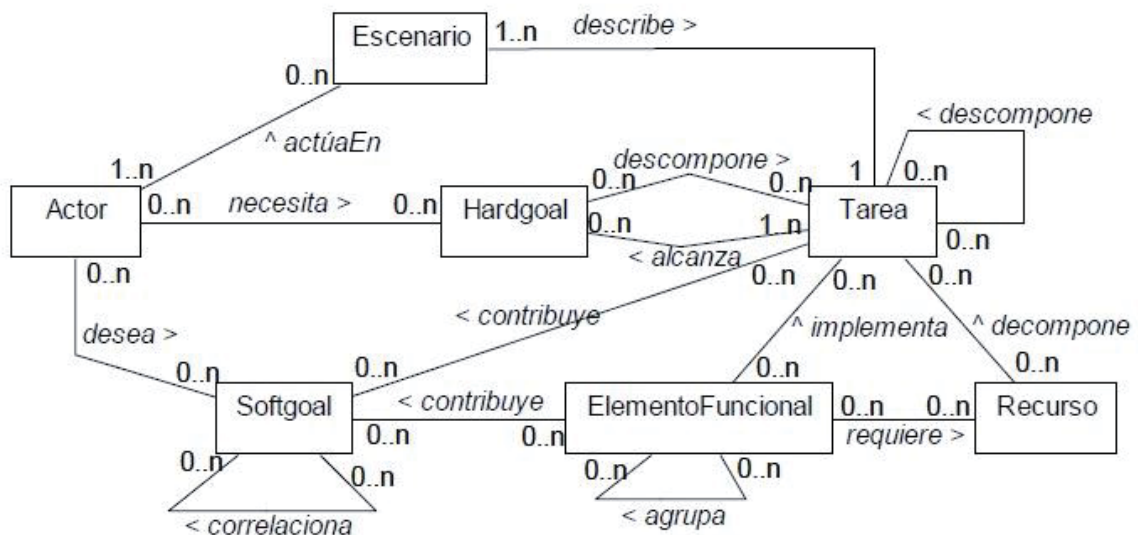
Escenario
1..n
describe >
0..n
^ actúaEn
1..n
< descompone
descompone >
1
0..n
0..n
0..n
Actor
0..n
necesita >
0..n
Hardgoal
0..n
1..n
Tarea
0..n
< alcanza
0..n
0..n
0..n
< contribuye
0..n
0..n
^ implementa
^ decompone
desea >
0..n
0..n
0..n
0..n
Softgoal
< contribuye
ElementoFuncional
0..n
0..n
Recurso
0..n
0..n
requiere >
0..n
0..n
0..n
0..n
< correlaciona
< agrupa